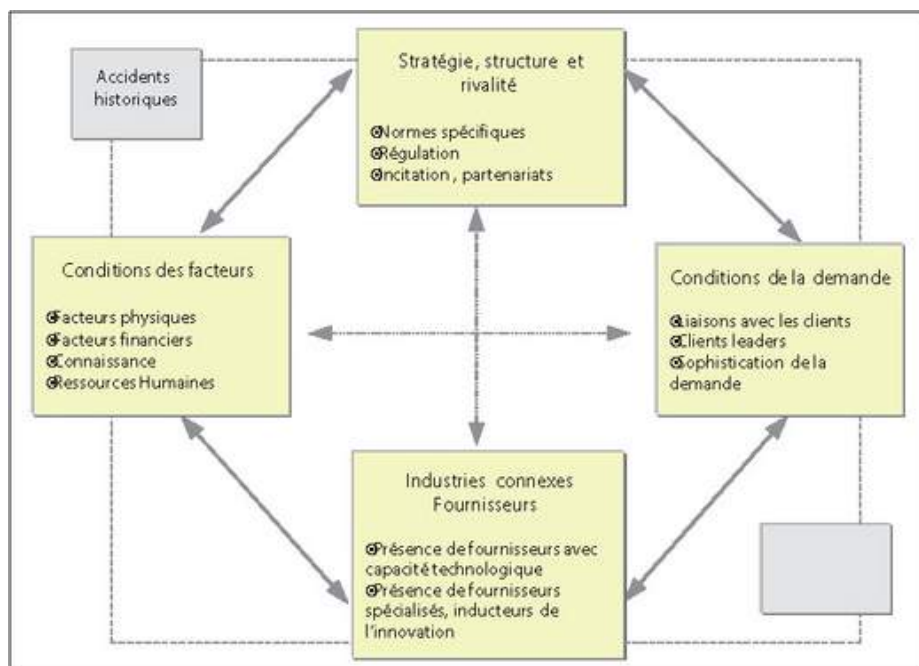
Accidents historiques

Stratégie, structure et rivalité

Normes spécifiques
Régulation
Incitation, partenariats

Conditions des facteurs

Facteurs physiques
Facteurs financiers
Connaissance
Ressources Humaines

Conditions de la demande

Liaisons avec les clients
Clients leaders
Sophistication de la demande

Industries connexes Fournisseurs

Présence de fournisseurs avec capacité technologique
Présence de fournisseurs spécialisés, inducteurs de l'innovation